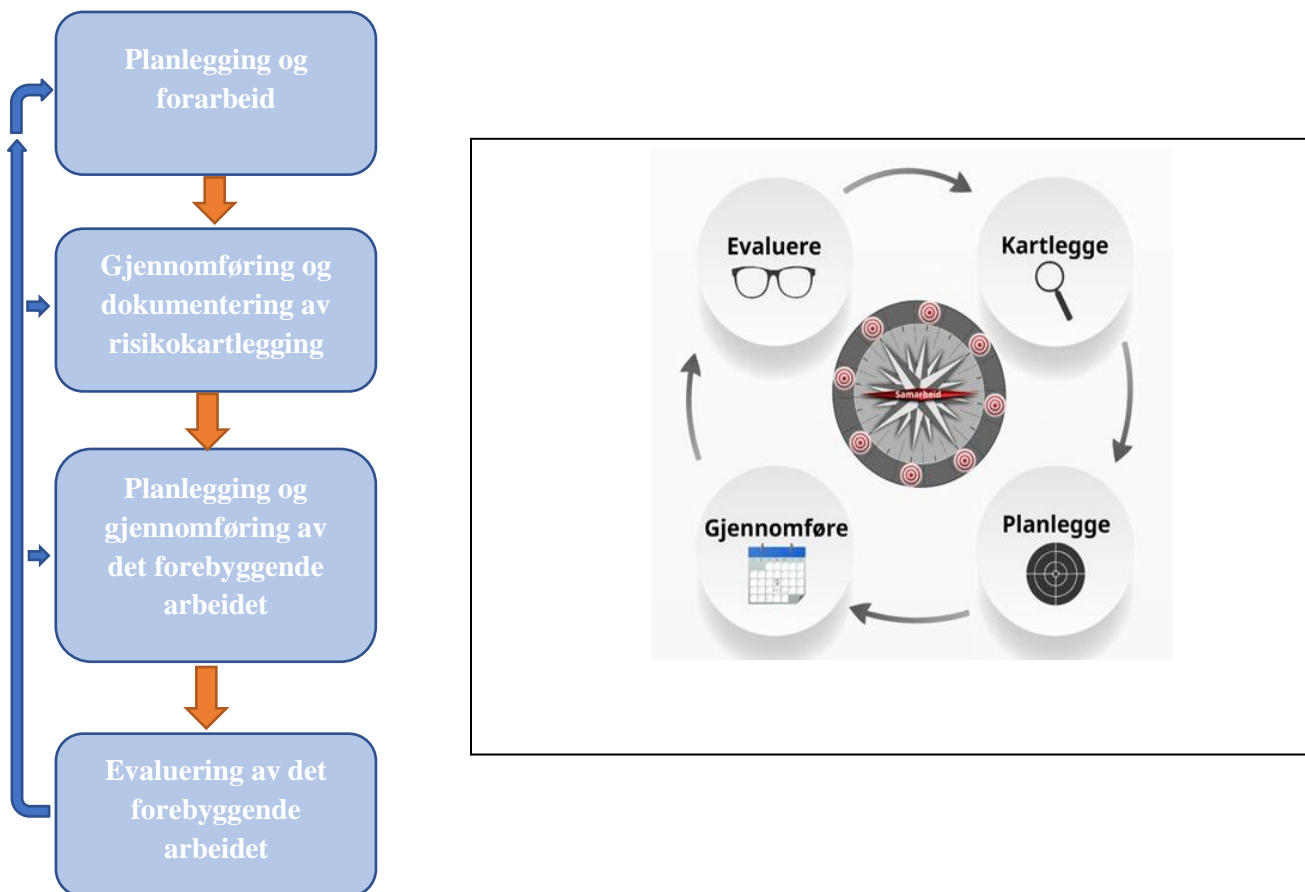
Planlegging og forarbeid

Gjennomføring og dokumentering av risikokartlegging

Planlegging og gjennomføring av det forebyggende arbeidet

Evaluering av det forebyggende arbeidet

Evaluere

Kartlegge

Samarbeid

Gjennomføre

Planlegge